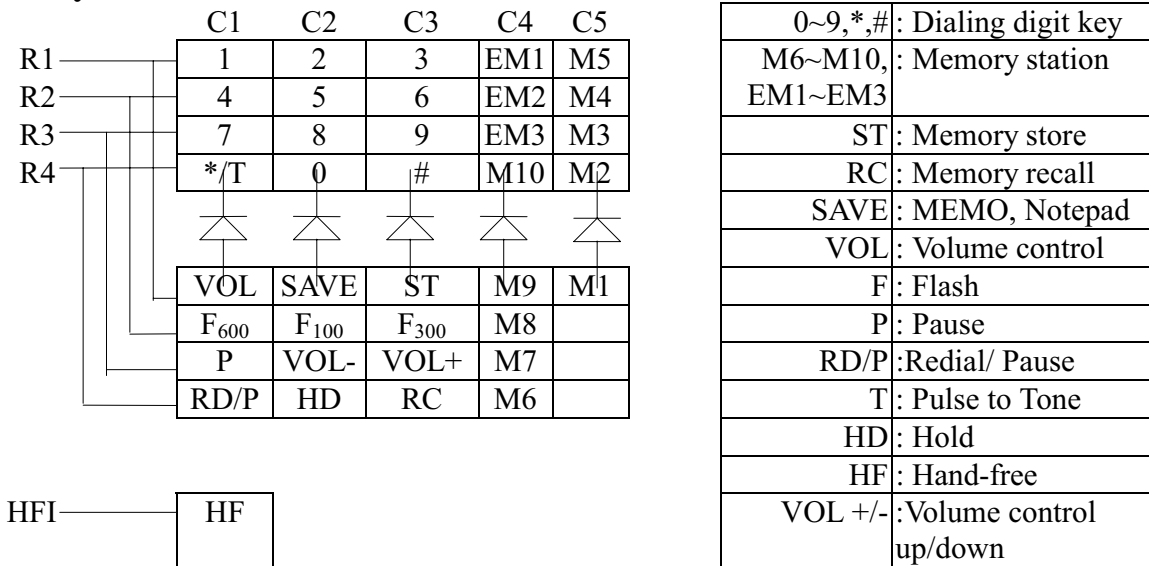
|  | C1 | C2 | C3 | C4 | C5 |
|---|---|---|---|---|---|
| R1 | 1 | 2 | 3 | EM1 | M5 |
| R2 | 4 | 5 | 6 | EM2 | M4 |
| R3 | 7 | 8 | 9 | EM3 | M3 |
| R4 | */T | 0 | # | M10 | M2 |

| VOL | SAVE | ST | M9 | M1 |
|---|---|---|---|---|
| $F_{600}$ | $F_{100}$ | $F_{300}$ | M8 |  |
| P | VOL- | VOL+ | M7 |  |
| RD/P | HD | RC | M6 |  |

HFI HF

| Key | Function |
|---|---|
| 0~9,*,# | : Dialing digit key |
| M6~M10, EM1~EM3 | : Memory station |
| ST | : Memory store |
| RC | : Memory recall |
| SAVE | : MEMO, Notepad |
| VOL | : Volume control |
| F | : Flash |
| P | : Pause |
| RD/P | :Redial/ Pause |
| T | : Pulse to Tone |
| HD | : Hold |
| HF | : Hand-free |
| VOL +/- | :Volume control up/down |